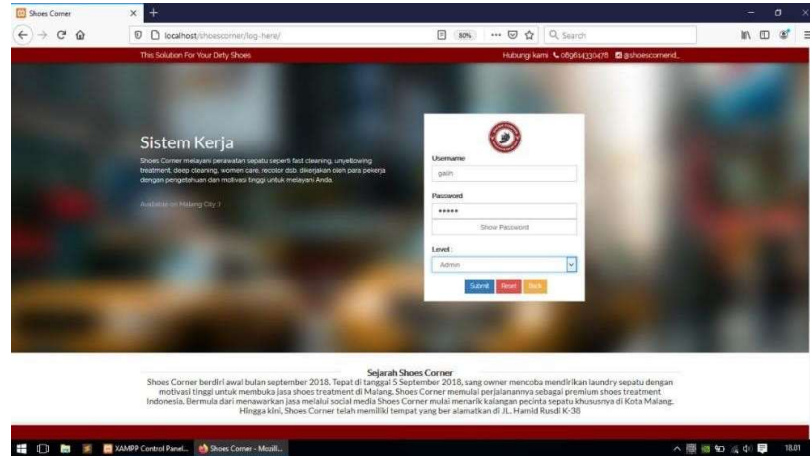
Shoes Corner
localhost/shoescorner/log-here/
80%
Search

This Solution For Your Dirty Shoes
Hubungi kami 089614330478 @shoescornerid_

Sistem Kerja
Shoes Corner melayani perawatan sepatu seperti fast cleaning, unyellowing treatment, deep cleaning, women care, recolor dsb. dikerjakan oleh para pekerja dengan pengetahuan dan motivasi tinggi untuk melayani Anda.

Available on Malang City ›

Username
galih
Password
•••••
Show Password
Level :
Admin
Submit Reset Back

Sejarah Shoes Corner
Shoes Corner berdiri awal bulan september 2018. Tepat di tanggal 5 September 2018, sang owner mencoba mendirikan laundry sepatu dengan motivasi tinggi untuk membuka jasa shoes treatment di Malang. Shoes Corner memulai perjalanannya sebagai premium shoes treatment Indonesia. Bermula dari menawarkan jasa melalui social media Shoes Corner mulai menarik kalangan pecinta sepatu khususnya di Kota Malang. Hingga kini, Shoes Corner telah memiliki tempat yang ber alamatkan di JL. Hamid Rusdi K-38

XAMPP Control Panel...
Shoes Corner - Mozill...
18.01